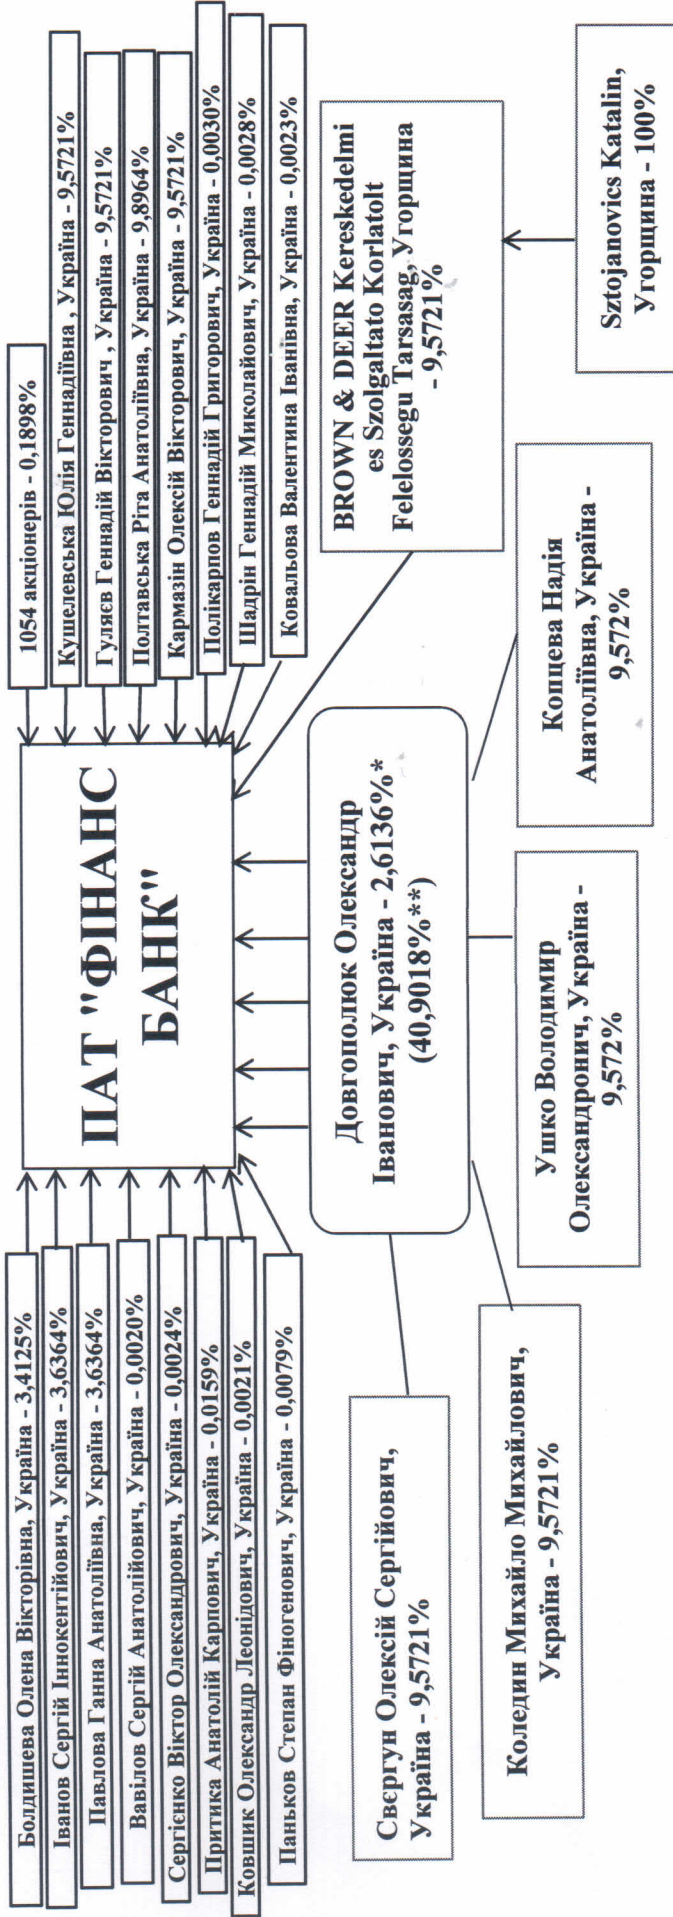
ПАТ "ФІНАНС БАНК"

1054 акціонерів - 0,1898%
Кушелевська Юлія Геннадіївна , Україна - 9,5721%
Гуляєв Геннадій Вікторович , Україна - 9,5721%
Полтавська Ріта Анатоліївна, Україна - 9,8964%
Кармазін Олексій Вікторович, Україна - 9,5721%
Полікарпов Геннадій Григорович, Україна - 0,0030%
Шадрін Геннадій Миколайович, Україна - 0,0028%
Ковальова Валентина Іванівна, Україна - 0,0023%

BROWN & DEER Kereskedelmi es Szolgaltato Korlatolt Felelossegu Tarsasag, Угорщина - 9,5721%

Sztojanovics Katalin, Угорщина - 100%

Болдишева Олена Вікторівна, Україна - 3,4125%
Іванов Сергій Інокентійович, Україна - 3,6364%
Павлова Ганна Анатоліївна, Україна - 3,6364%
Вавілов Сергій Анатолійович, Україна - 0,0020%
Сергієнко Віктор Олександрович, Україна - 0,0024%
Притика Анатолій Карпович, Україна - 0,0159%
Ковшик Олександр Леонідович, Україна - 0,0021%
Паньков Степан Фіногенович, Україна - 0,0079%

Довгополюк Олександр Іванович, Україна - 2,6136%* (40,9018%**)

Свєргун Олексій Сергійович, Україна - 9,5721%

Коледин Михайло Михайлович, Україна - 9,5721%

Ушко Володимир Олександрович, Україна - 9,572%

Концева Надія Анатоліївна, Україна - 9,572%